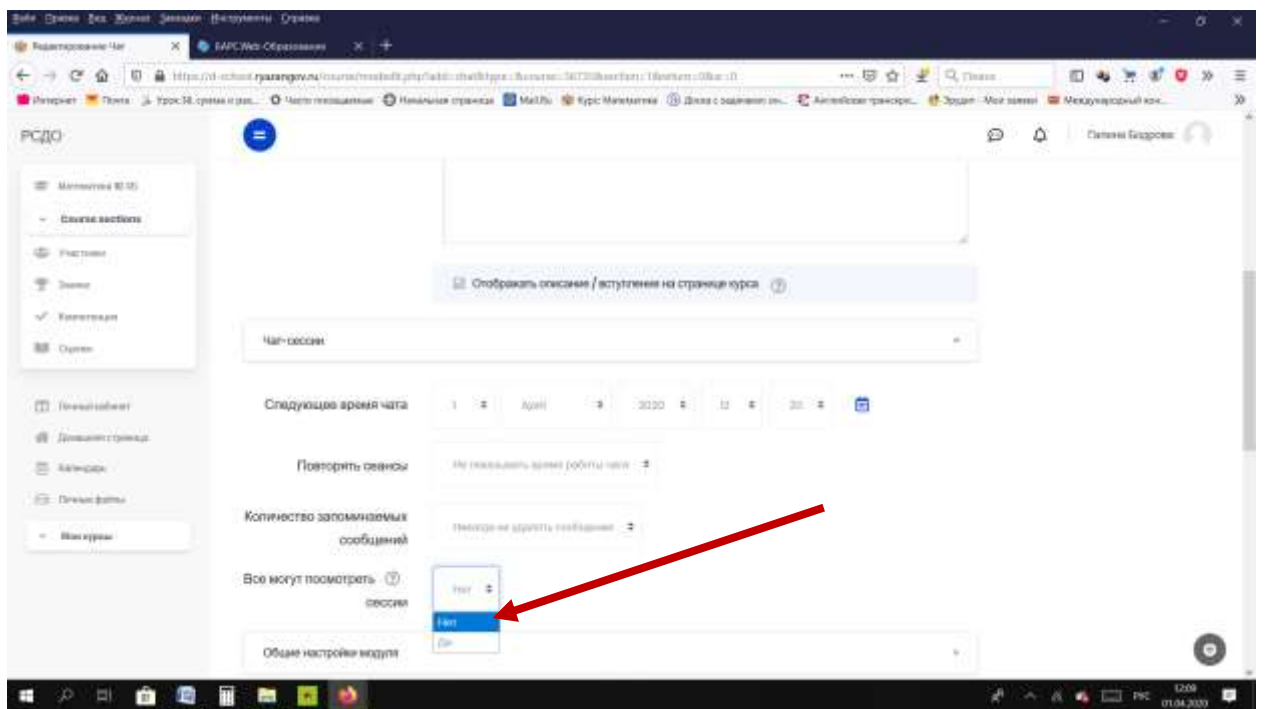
Файл Правка Вид Журнал Закладки Инструменты Справка

Редактирование Чат
БАРС.Web-Образование

https://d-school.ryazangov.ru/course/modedit.php?add=chat&type=&course=

Интернет Почта Урок 38. суммы и раз... Часто посещаемые Начальная страница Mail.Ru Курс Математика Дела с задачами от... Английские транскрип... Эрудит - Мои знания Международный кон...

РСДО

Галина Бодрова

Математика 10 (4)
Course sections
Участники
Значки
Компетенции
Оценки

Личный кабинет
Домашняя страница
Календарь
Личные файлы
Мои курсы

Отображать описание / вступление на странице курса

Чат-сессии

Следующее время чата 1 April 2020 12 20

Повторить сеансы Не показывать время работы чата

Количество запоминаемых сообщений Никогда не удалять сообщения

Все могут посмотреть сессии Нет
Нет
Да

Общие настройки модуля

12:09
01.04.2020